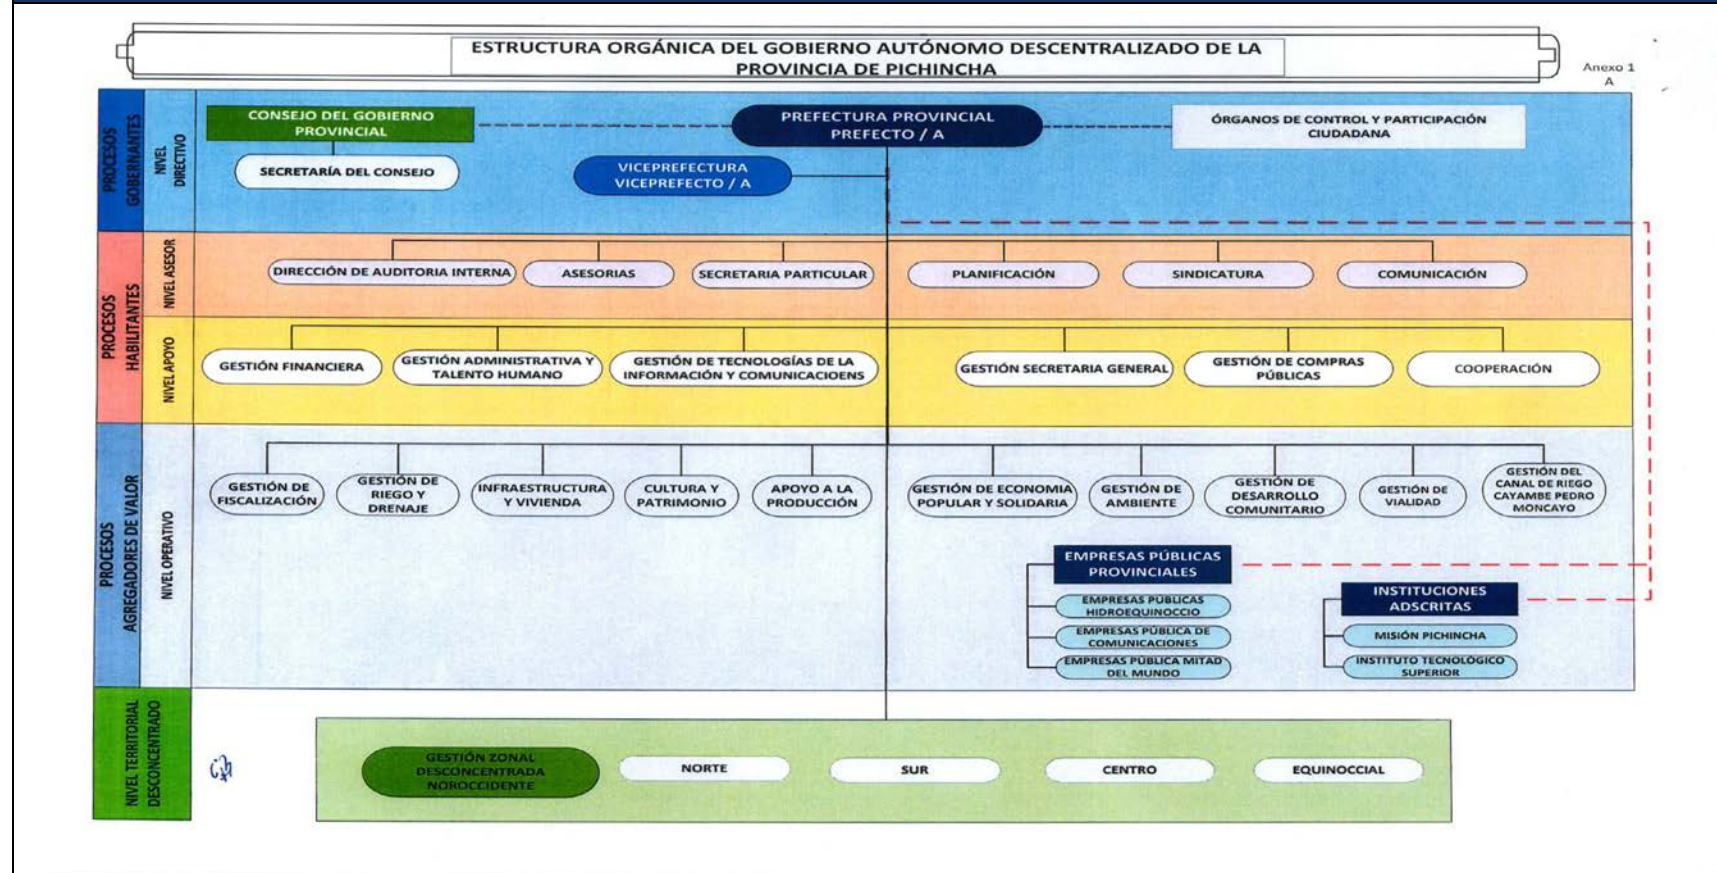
ESTRUCTURA ORGÁNICA DEL GOBIERNO AUTÓNOMO DESCENTRALIZADO DE LA PROVINCIA DE PICHINCHA

Anexo 1 A

PROCESOS GOBERNANTES

NIVEL DIRECTIVO

CONSEJO DEL GOBIERNO PROVINCIAL

PREFECTURA PROVINCIAL PREFECTO / A

ÓRGANOS DE CONTROL Y PARTICIPACIÓN CIUDADANA

SECRETARÍA DEL CONSEJO

VICEPREFECTURA VICEPREFECTO / A

PROCESOS HABILITANTES

NIVEL ASESOR

DIRECCIÓN DE AUDITORIA INTERNA

ASESORIAS

SECRETARIA PARTICULAR

PLANIFICACIÓN

SINDICATURA

COMUNICACIÓN

NIVEL APOYO

GESTIÓN FINANCIERA

GESTIÓN ADMINISTRATIVA Y TALENTO HUMANO

GESTIÓN DE TECNOLOGÍAS DE LA INFORMACIÓN Y COMUNICACIOENS

GESTIÓN SECRETARIA GENERAL

GESTIÓN DE COMPRAS PÚBLICAS

COOPERACIÓN

PROCESOS AGREGADORES DE VALOR

NIVEL OPERATIVO

GESTIÓN DE FISCALIZACIÓN

GESTIÓN DE RIEGO Y DRENAJE

INFRAESTRUCTURA Y VIVIENDA

CULTURA Y PATRIMONIO

APOYO A LA PRODUCCIÓN

GESTIÓN DE ECONOMIA POPULAR Y SOLIDARIA

GESTIÓN DE AMBIENTE

GESTIÓN DE DESARROLLO COMUNITARIO

GESTIÓN DE VIALIDAD

GESTIÓN DEL CANAL DE RIEGO CAYAMBE PEDRO MONCAYO

EMPRESAS PÚBLICAS PROVINCIALES

EMPRESAS PUBLICAS HIDROEQUINOCCIO

EMPRESAS PÚBLICA DE COMUNICACIONES

EMPRESAS PÚBLICA MITAD DEL MUNDO

INSTITUCIONES ADSCRITAS

MISIÓN PICHINCHA

INSTITUTO TECNOLÓGICO SUPERIOR

NIVEL TERRITORIAL DESCONCENTRADO

GESTIÓN ZONAL DESCONCENTRADA NOROCCIDENTE

NORTE

SUR

CENTRO

EQUINOCCIAL